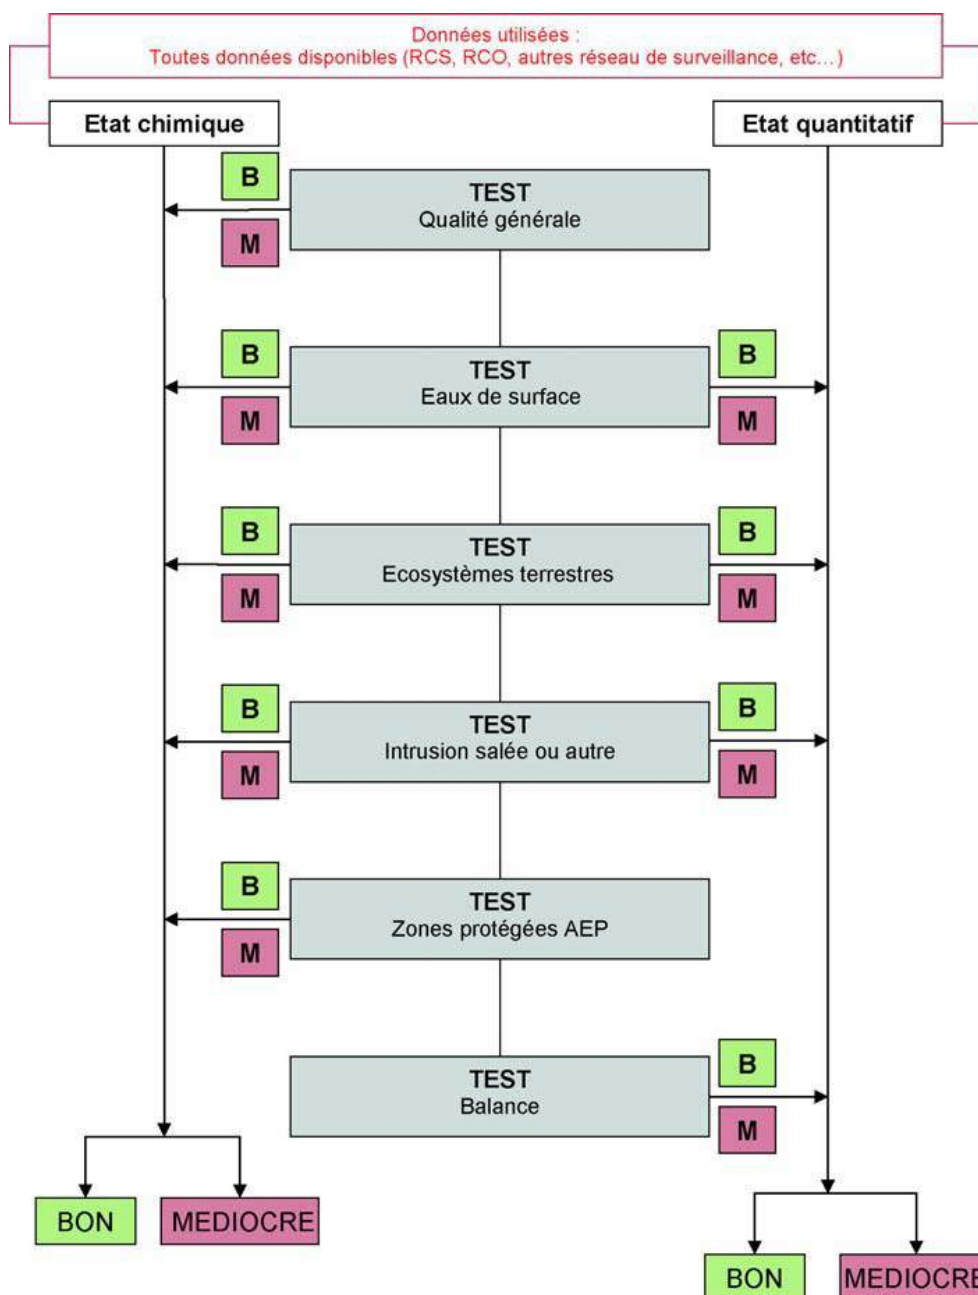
Données utilisées :
Toutes données disponibles (RCS, RCO, autres réseau de surveillance, etc...)

Etat chimique

Etat quantitatif

B
M
TEST
Qualité générale

B
M
TEST
Eaux de surface
B
M

B
M
TEST
Ecosystèmes terrestres
B
M

B
M
TEST
Intrusion salée ou autre
B
M

B
M
TEST
Zones protégées AEP

TEST
Balance
B
M

BON
MEDIOCRE

BON
MEDIOCR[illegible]